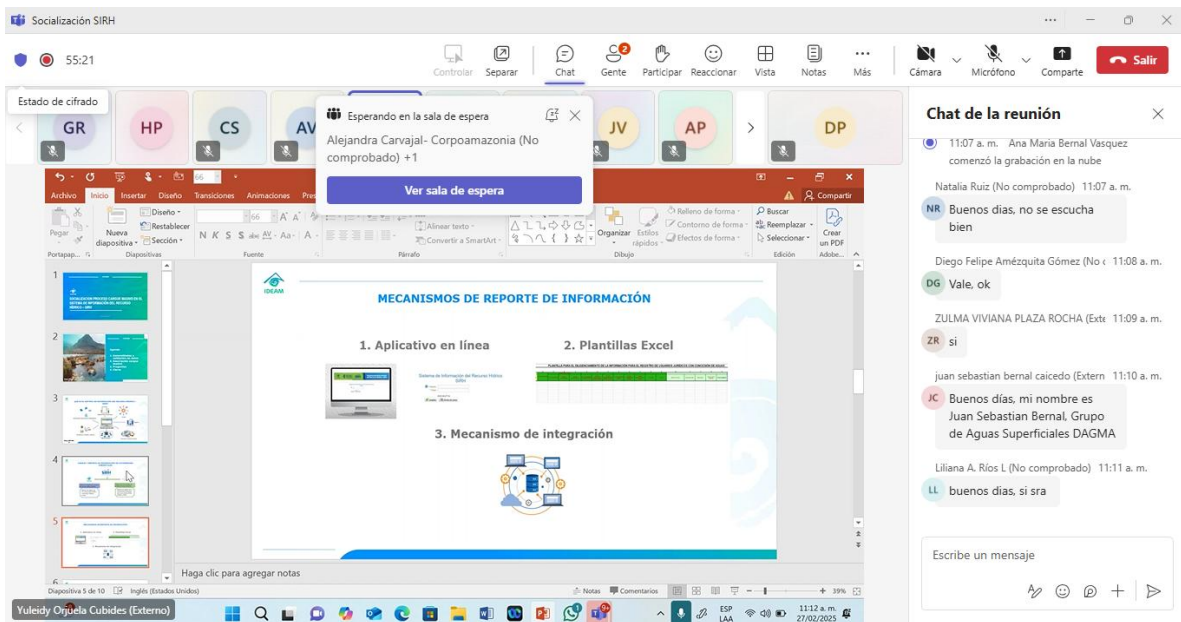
Socialización SIRH

55:21

Controlar Separar Chat Gente Participar Reaccionar Vista Notas Más Cámara Micrófono Comparte Salir

Estado de cifrado

GR HP CS AV JV AP DP

Esperando en la sala de espera

Alejandra Carvajal- Corpoamazonia (No comprobado) +1

Ver sala de espera

Archivo Inicio Insertar Diseño Transiciones Animaciones Pres

Compartir

Pegar Nueva diapositiva Diseño Restablecer Sección N K S Alinear texto Convertir a SmartArt Organizar Estilos rápidos Relleno de forma Contorno de forma Efectos de forma Buscar Reemplazar Seleccionar Crear un PDF

Portapap... Diapositivas Fuente Párrafo Dibujo Edición Adobe...

IDEAM

MECANISMOS DE REPORTE DE INFORMACIÓN

1. Aplicativo en línea

2. Plantillas Excel

3. Mecanismo de integración

Haga clic para agregar notas

Diapositiva 5 de 10 Inglés (Estados Unidos) Notas Comentarios 39%

Yuleidy Orjuela Cubides (Externo)

ESP LAA 11:12 a. m. 27/02/2025

Chat de la reunión

11:07 a. m. Ana Maria Bernal Vasquez comenzó la grabación en la nube

Natalia Ruiz (No comprobado) 11:07 a. m.

NR Buenos dias, no se escucha bien

Diego Felipe Amézquita Gómez (No c 11:08 a. m.

DG Vale, ok

ZULMA VIVIANA PLAZA ROCHA (Exte 11:09 a. m.

ZR si

juan sebastian bernal caicedo (Extern 11:10 a. m.

JC Buenos días, mi nombre es Juan Sebastian Bernal, Grupo de Aguas Superficiales DAGMA

Liliana A. Ríos L (No comprobado) 11:11 a. m.

LL buenos dias, si sra

Escribe un mensaje